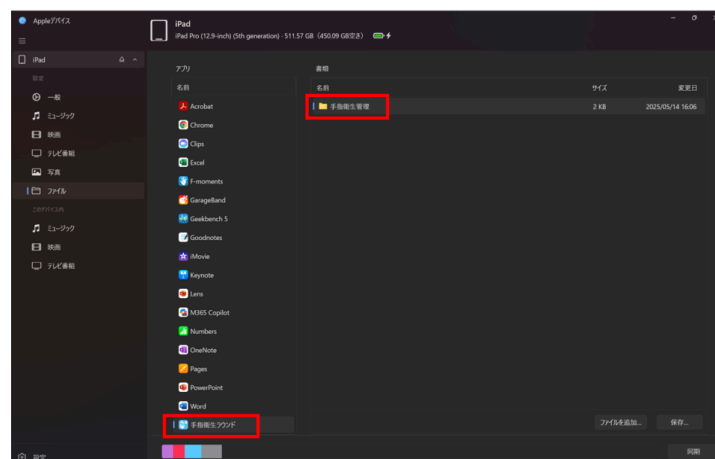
Appleデバイス

iPad
iPad Pro (12.9-inch) (5th generation) · 511.57 GB (450.09 GB空き)

iPad
設定
一般
ミュージック
映画
テレビ番組
写真
ファイル
このデバイス内
ミュージック
映画
テレビ番組

アプリ
名前
Acrobat
Chrome
Clips
Excel
F-moments
GarageBand
Geekbench 5
Goodnotes
iMovie
Keynote
Lens
M365 Copilot
Numbers
OneNote
Pages
PowerPoint
Word
手指衛生ラウンド

書類
| 名前 | サイズ | 変更日 |
|---|---|---|
| 手指衛生管理 | 2 KB | 2025/05/14 16:06 |

ファイルを追加...
保存...
同期
設定